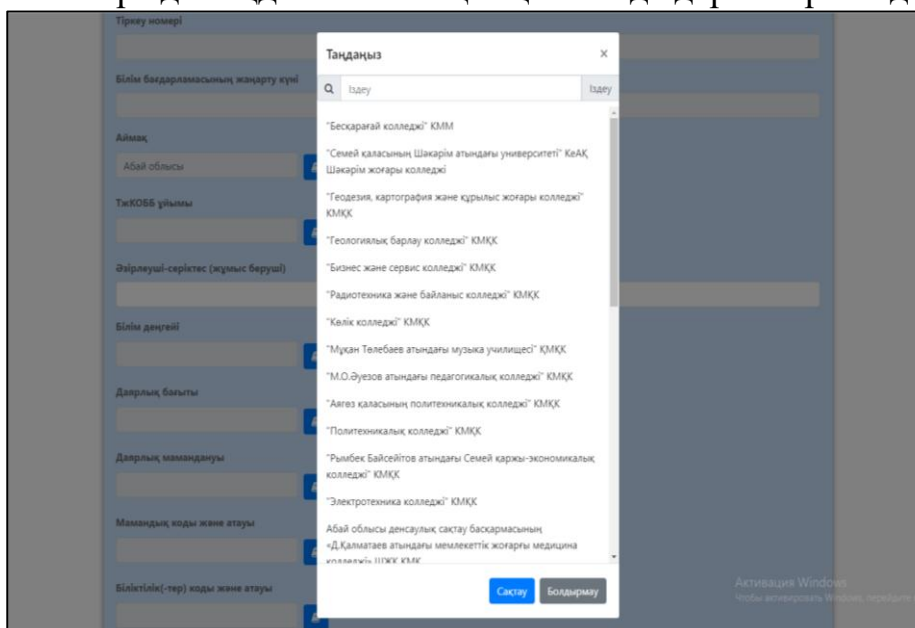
Тіркеу нөмері

Білім бағдарламасының жаңарту күні

Аймақ

Абай облысы

ТжКОББ ұйымы

Әзірлеуші-серіктес (жұмыс беруші)

Білім деңгейі

Даярлық бағыты

Даярлық мамандануы

Мамандық коды және атауы

Біліктілік(-тер) коды және атауы

Таңдаңыз

×

Іздеу

Іздеу

"Бесқарағай колледжі" КММ

"Семей қаласының Шәкәрім атындағы университеті" КеАҚ Шәкәрім жоғары колледжі

"Геодезия, картография және құрылыс жоғары колледжі" КМҚК

"Геологиялық барлау колледжі" КМҚК

"Бизнес және сервис колледжі" КМҚК

"Радиотехника және байланыс колледжі" КМҚК

"Көлік колледжі" КМҚК

"Мұқан Төлебаев атындағы музыка училищесі" ҚМҚК

"М.О.Әуезов атындағы педагогикалық колледжі" КМҚК

"Аягөз қаласының политехникалық колледжі" КМҚК

"Политехникалық колледжі" КМҚК

"Рымбек Байсейітов атындағы Семей қаржы-экономикалық колледжі" КМҚК

"Электротехника колледжі" КМҚК

Абай облысы денсаулық сақтау басқармасының «Д.Қалматаев атындағы мемлекеттік жоғары медицина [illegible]

Сақтау

Болдырмау

Активация Windows

Чтобы активировать Windows, перейдите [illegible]